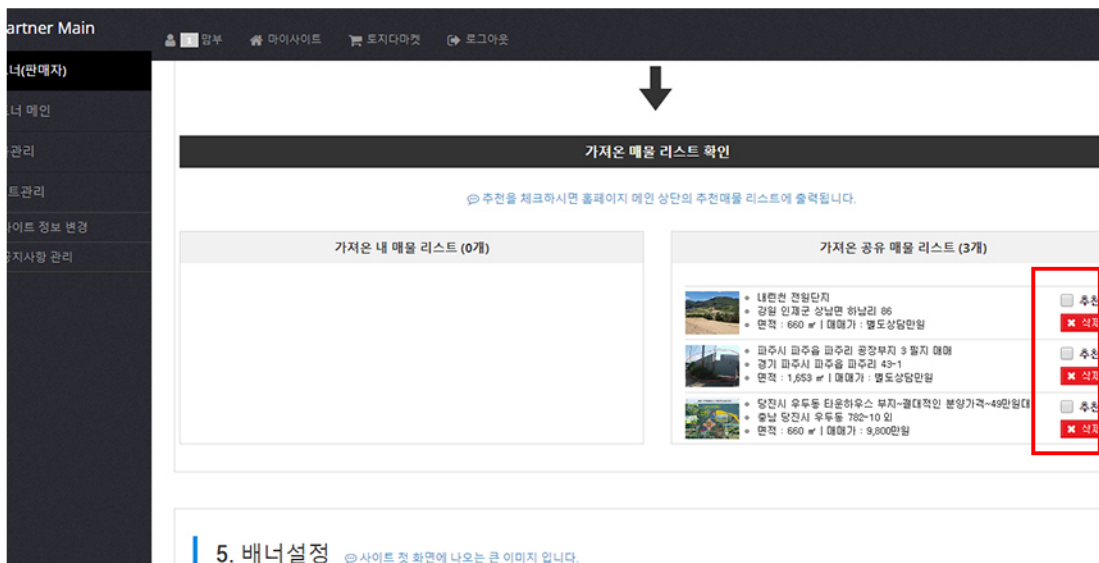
artner Main

1 맘부 마이사이트 토지다마켓 로그아웃

너(판매자)

너 메인

관리

트관리

이트 정보 변경

지사항 관리

가져온 매물 리스트 확인

추천을 체크하시면 홈페이지 메인 상단의 추천매물 리스트에 출력됩니다.

가져온 내 매물 리스트 (0개)

가져온 공유 매물 리스트 (3개)

- 내린천 전원단지
- 강원 인제군 상남면 하남리 86
- 면적 : 660 ㎡ | 매매가 : 별도상담만원

추천
삭제

- 파주시 파주읍 파주리 공장부지 3 필지 매매
- 경기 파주시 파주읍 파주리 43-1
- 면적 : 1,653 ㎡ | 매매가 : 별도상담만원

추천
삭제

- 당진시 우두동 타운하우스 부지~괜대적인 분양가격~49만원대
- 충남 당진시 우두동 782-10 외
- 면적 : 660 ㎡ | 매매가 : 9,800만원

추천
삭제

5. 배너설정 사이트 첫 화면에 나오는 큰 이미지 입니다.